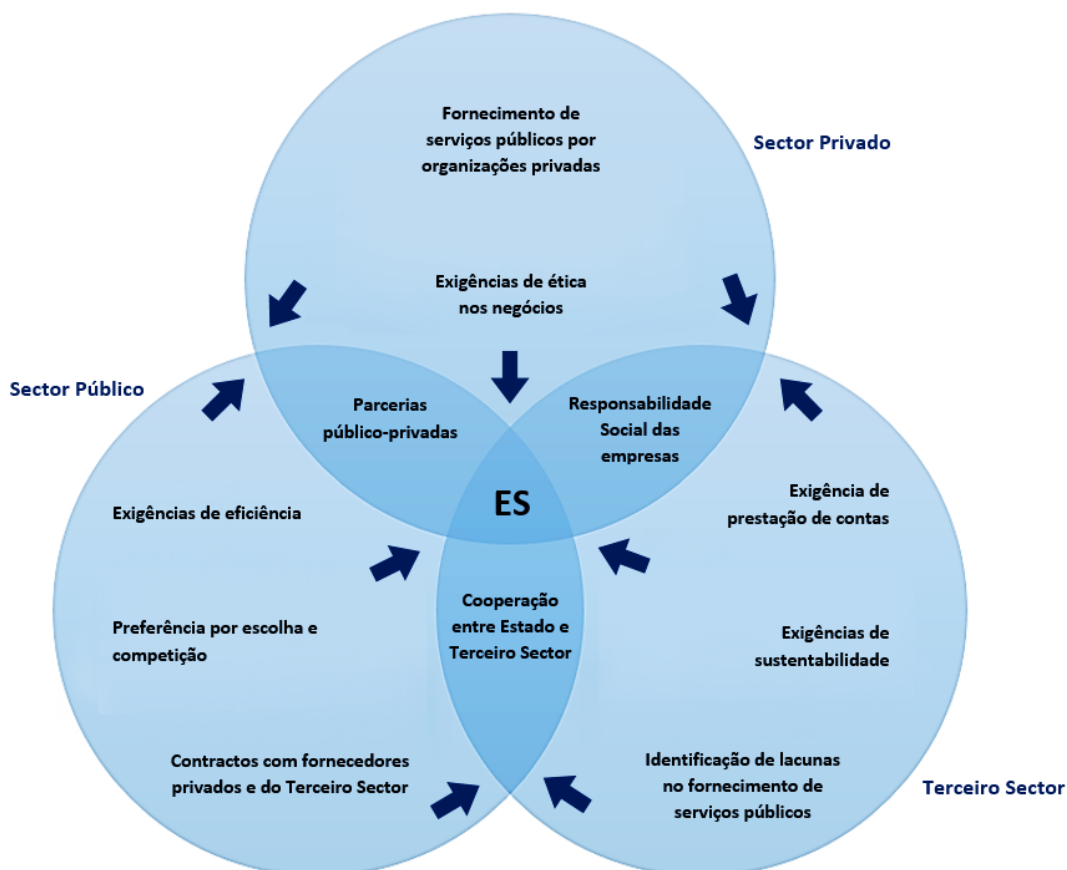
Fornecimento de serviços públicos por organizações privadas

Sector Privado

Exigências de ética nos negócios

Sector Público

Parcerias público-privadas

Responsabilidade Social das empresas

ES

Exigências de eficiência

Exigência de prestação de contas

Cooperação entre Estado e Terceiro Sector

Preferência por escolha e competição

Exigências de sustentabilidade

Contractos com fornecedores privados e do Terceiro Sector

Identificação de lacunas no fornecimento de serviços públicos

Terceiro Sector